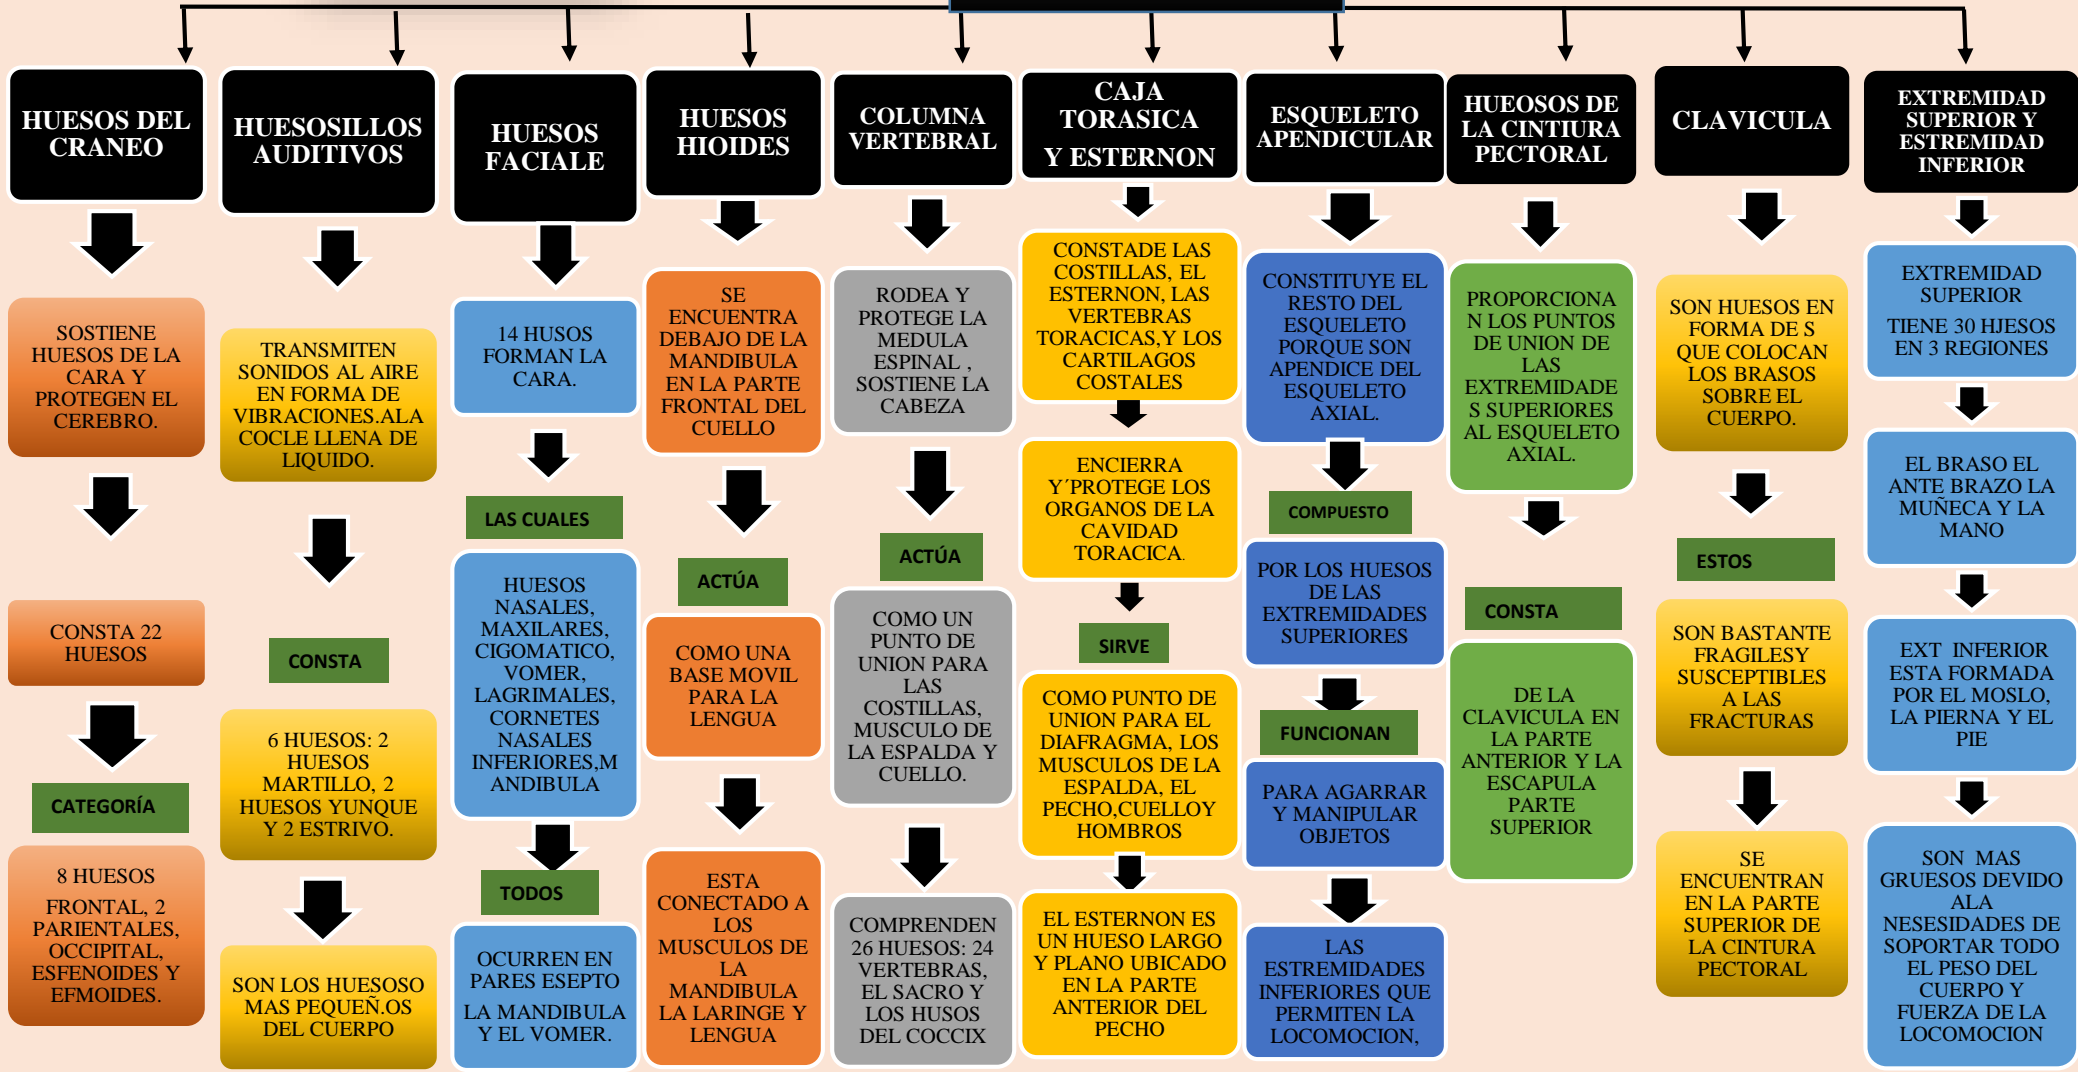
HUESOS DEL CRANEO

SOSTIENE HUESOS DE LA CARA Y PROTEGEN EL CEREBRO.

CONSTA 22 HUESOS

CATEGORÍA

8 HUESOS

FRONTAL, 2 PARIENTALES, OCCIPITAL, ESFENOIDES Y EFMOIDES.

HUESOSILLOS AUDITIVOS

TRANSMITEN SONIDOS AL AIRE EN FORMA DE VIBRACIONES.ALA COCLE LLENA DE LIQUIDO.

CONSTA

6 HUESOS: 2 HUESOS MARTILLO, 2 HUESOS YUNQUE Y 2 ESTRIVO.

SON LOS HUESOSO MAS PEQUEÑ.OS DEL CUERPO

HUESOS FACIALE

14 HUSOS FORMAN LA CARA.

LAS CUALES

HUESOS NASALES, MAXILARES, CIGOMATICO, VOMER, LAGRIMALES, CORNETES NASALES INFERIORES,M ANDIBULA

TODOS

OCURREN EN PARES ESEPTO

LA MANDIBULA Y EL VOMER.

HUESOS HIOIDES

SE ENCUENTRA DEBAJO DE LA MANDIBULA EN LA PARTE FRONTAL DEL CUELLO

ACTÚA

COMO UNA BASE MOVIL PARA LA LENGUA

ESTA CONECTADO A LOS MUSCULOS DE LA MANDIBULA LA LARINGE Y LENGUA

COLUMNA VERTEBRAL

RODEA Y PROTEGE LA MEDULA ESPINAL , SOSTIENE LA CABEZA

ACTÚA

COMO UN PUNTO DE UNION PARA LAS COSTILLAS, MUSCULO DE LA ESPALDA Y CUELLO.

COMPRENDEN 26 HUESOS: 24 VERTEBRAS, EL SACRO Y LOS HUSOS DEL COCCIX

CAJA TORASICA Y ESTERNON

CONSTADE LAS COSTILLAS, EL ESTERNON, LAS VERTEBRAS TORACICAS,Y LOS CARTILAGOS COSTALES

ENCIERRA Y´PROTEGE LOS ORGANOS DE LA CAVIDAD TORACICA.

SIRVE

COMO PUNTO DE UNION PARA EL DIAFRAGMA, LOS MUSCULOS DE LA ESPALDA, EL PECHO,CUELLOY HOMBROS

EL ESTERNON ES UN HUESO LARGO Y PLANO UBICADO EN LA PARTE ANTERIOR DEL PECHO

ESQUELETO APENDICULAR

CONSTITUYE EL RESTO DEL ESQUELETO PORQUE SON APENDICE DEL ESQUELETO AXIAL.

COMPUESTO

POR LOS HUESOS DE LAS EXTREMIDADES SUPERIORES

FUNCIONAN

PARA AGARRAR Y MANIPULAR OBJETOS

LAS ESTREMIDADES INFERIORES QUE PERMITEN LA LOCOMOCION,

HUEOSOS DE LA CINTIURA PECTORAL

PROPORCIONA N LOS PUNTOS DE UNION DE LAS EXTREMIDADE S SUPERIORES AL ESQUELETO AXIAL.

CONSTA

DE LA CLAVICULA EN LA PARTE ANTERIOR Y LA ESCAPULA PARTE SUPERIOR

CLAVICULA

SON HUESOS EN FORMA DE S QUE COLOCAN LOS BRASOS SOBRE EL CUERPO.

ESTOS

SON BASTANTE FRAGILESY SUSCEPTIBLES A LAS FRACTURAS

SE ENCUENTRAN EN LA PARTE SUPERIOR DE LA CINTURA PECTORAL

EXTREMIDAD SUPERIOR Y ESTREMIDAD INFERIOR

EXTREMIDAD SUPERIOR

TIENE 30 HJESOS EN 3 REGIONES

EL BRASO EL ANTE BRAZO LA MUÑECA Y LA MANO

EXT INFERIOR ESTA FORMADA POR EL MOSLO, LA PIERNA Y EL PIE

SON MAS GRUESOS DEVIDO ALA NESESIDADES DE SOPORTAR TODO EL PESO DEL CUERPO Y FUERZA DE LA LOCOMOCION